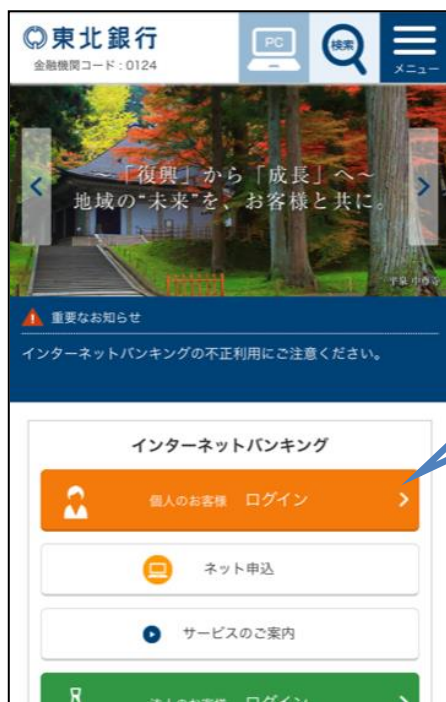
東北銀行
金融機関コード：0124

PC
検索
メニュー

～「復興」から「成長」へ～
地域の"未来"を、お客様と共に。

平泉 中尊寺

重要なお知らせ
インターネットバンキングの不正利用にご注意ください。

インターネットバンキング
個人のお客様 ログイン
ネット申込
サービスのご案内
法人のお客様 ログイン